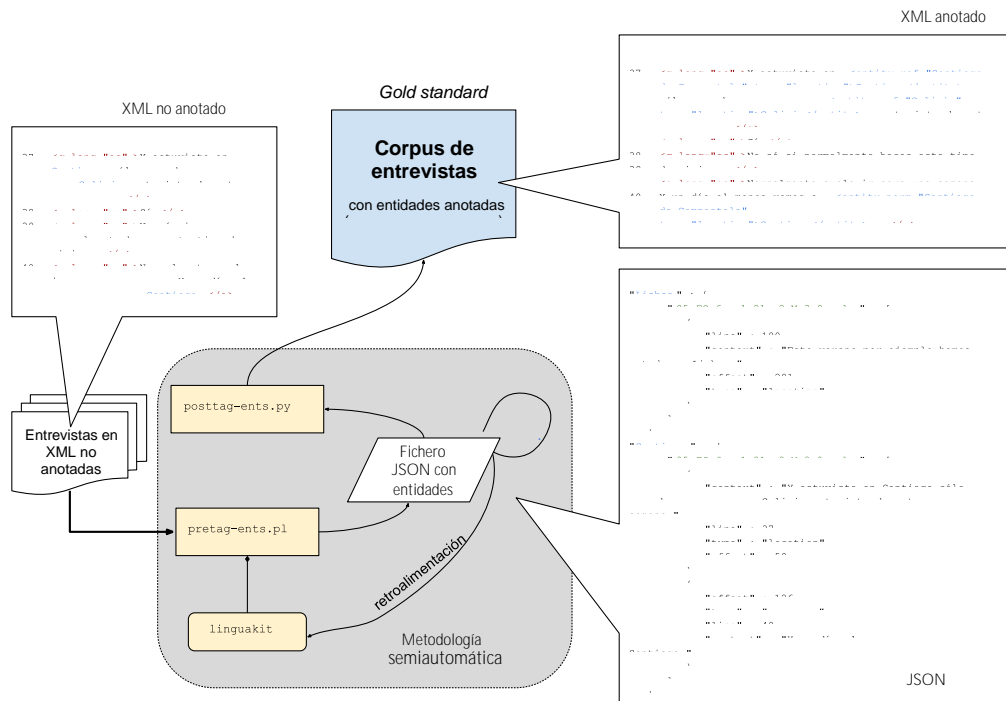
XML anotado

XML no anotado

Gold standard

Corpus de entrevistas

con entidades anotadas

Entrevistas en XML no anotadas

posttag-ents.py

Fichero JSON con entidades

pretag-ents.pl

retroalimentación

linguakit

Metodología semiautomática

JSON